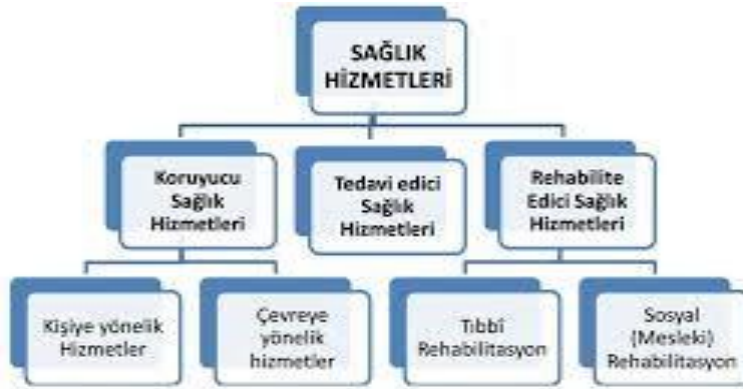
SAĞLIK HİZMETLERİ

Koruyucu Sağlık Hizmetleri

Tedavi edici Sağlık Hizmetleri

Rehabilite Edici Sağlık Hizmetleri

Kişiye yönelik Hizmetler

Çevreye yönelik hizmetler

Tıbbî Rehabilitasyon

Sosyal (Mesleki) Rehabilitasyon